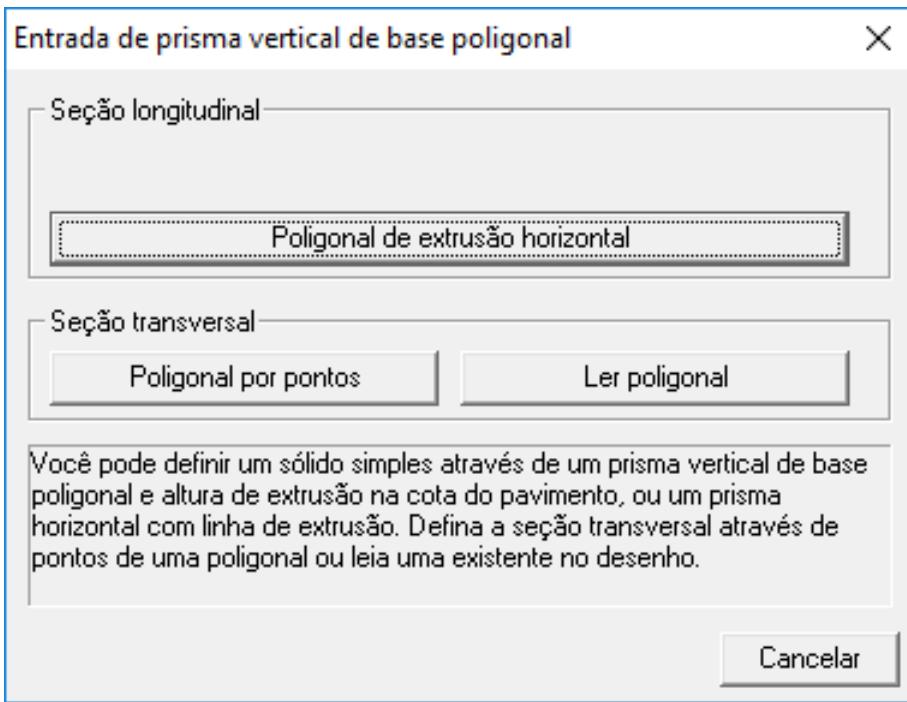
Entrada de prisma vertical de base poligonal

×

Seção longitudinal

Poligonal de extrusão horizontal

Seção transversal

Poligonal por pontos

Ler poligonal

Você pode definir um sólido simples através de um prisma vertical de base poligonal e altura de extrusão na cota do pavimento, ou um prisma horizontal com linha de extrusão. Defina a seção transversal através de pontos de uma poligonal ou leia uma existente no desenho.

Cancelar